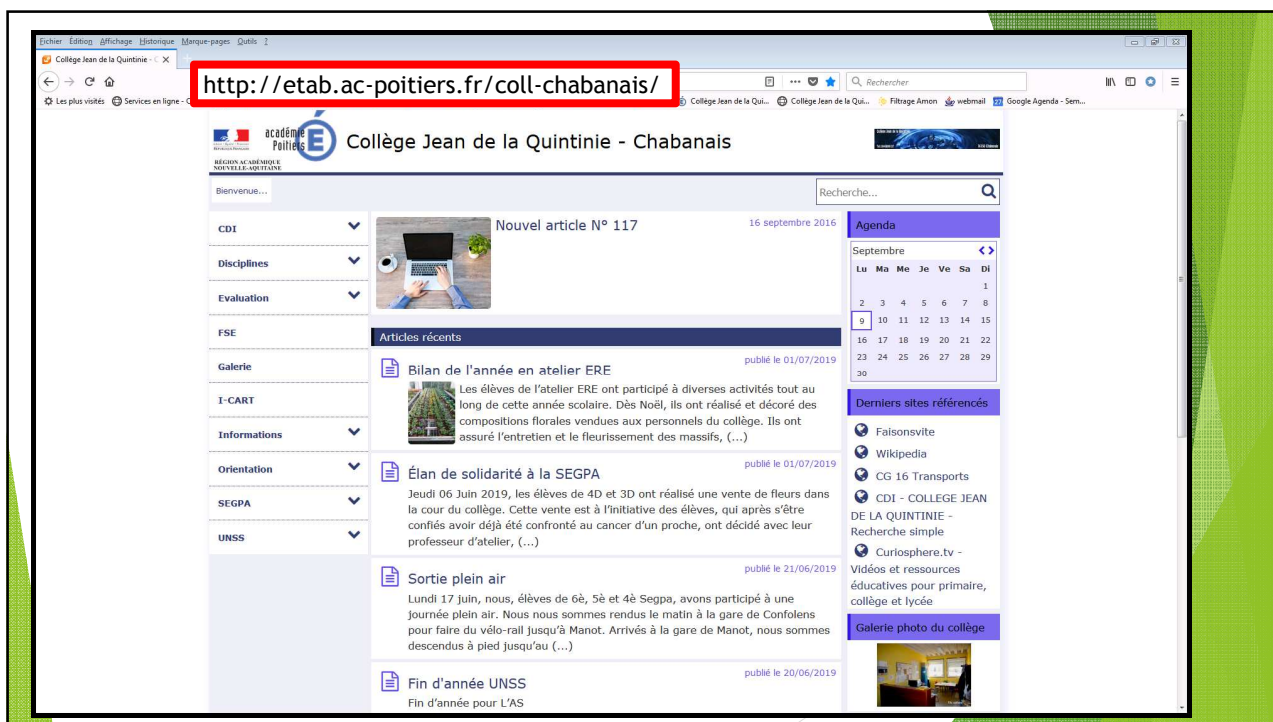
Fichier Édition Affichage Historique Marque-pages Outils ?

Collège Jean de la Quintinie - C ×

http://etab.ac-poitiers.fr/coll-chabanais/

Rechercher

Les plus visités Services en ligne - C Collège Jean de la Qui... Collège Jean de la Qui... Filtrage Amon webmail Google Agenda - Sem...

académie Poitiers
RÉGION ACADÉMIQUE NOUVELLE-AQUITAINE

Collège Jean de la Quintinie - Chabanais

Bienvenue...

Recherche...

CDI

Disciplines

Evaluation

FSE

Galerie

I-CART

Informations

Orientation

SEGPA

UNSS

Nouvel article N° 117

16 septembre 2016

Articles récents

Bilan de l'année en atelier ERE

publié le 01/07/2019

Les élèves de l'atelier ERE ont participé à diverses activités tout au long de cette année scolaire. Dès Noël, ils ont réalisé et décoré des compositions florales vendues aux personnels du collège. Ils ont assuré l'entretien et le fleurissement des massifs, (...)

Élan de solidarité à la SEGPA

publié le 01/07/2019

Jeudi 06 Juin 2019, les élèves de 4D et 3D ont réalisé une vente de fleurs dans la cour du collège. Cette vente est à l'initiative des élèves, qui après s'être confiés avoir déjà été confronté au cancer d'un proche, ont décidé avec leur professeur d'atelier, (...)

Sortie plein air

publié le 21/06/2019

Lundi 17 juin, nous, élèves de 6è, 5è et 4è Segpa, avons participé à une journée plein air. Nous nous sommes rendus le matin à la gare de Confolens pour faire du vélo-rail jusqu'à Manot. Arrivés à la gare de Manot, nous sommes descendus à pied jusqu'au (...)

Fin d'année UNSS

publié le 20/06/2019

Fin d'année pour L'AS

Agenda

Septembre

| Lu | Ma | Me | Je | Ve | Sa | Di |
|---|---|---|---|---|---|---|
| | | | | | | 1 |
| 2 | 3 | 4 | 5 | 6 | 7 | 8 |
| 9 | 10 | 11 | 12 | 13 | 14 | 15 |
| 16 | 17 | 18 | 19 | 20 | 21 | 22 |
| 23 | 24 | 25 | 26 | 27 | 28 | 29 |
| 30 | | | | | | |

Derniers sites référencés

Faisonsvite

Wikipedia

CG 16 Transports

CDI - COLLEGE JEAN DE LA QUINTINIE - Recherche simple

Curiosphere.tv - Vidéos et ressources éducatives pour primaire, collège et lycée

Galerie photo du collège